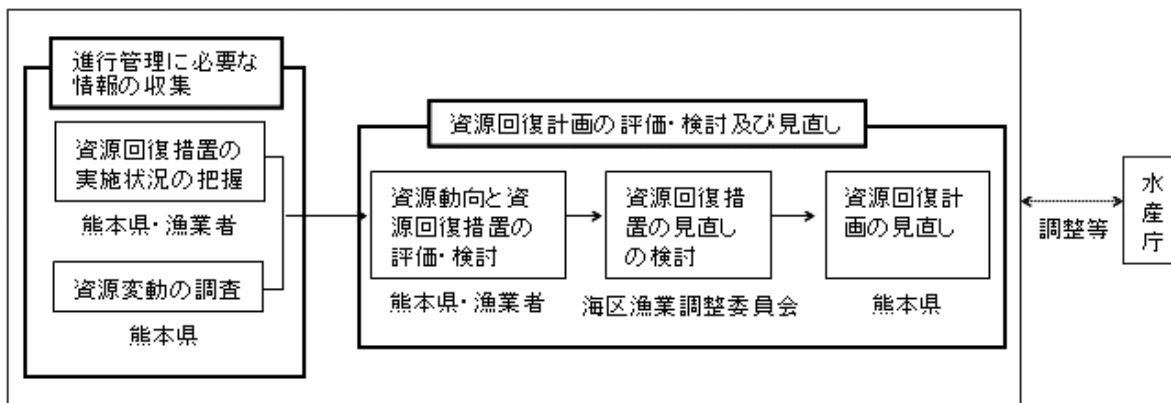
進行管理に必要な情報の収集

資源回復措置の実施状況の把握

熊本県・漁業者

資源変動の調査

熊本県

資源回復計画の評価・検討及び見直し

資源動向と資源回復措置の評価・検討

熊本県・漁業者

資源回復措置の見直しの検討

海区漁業調整委員会

資源回復計画の見直し

熊本県

調整等

水産庁